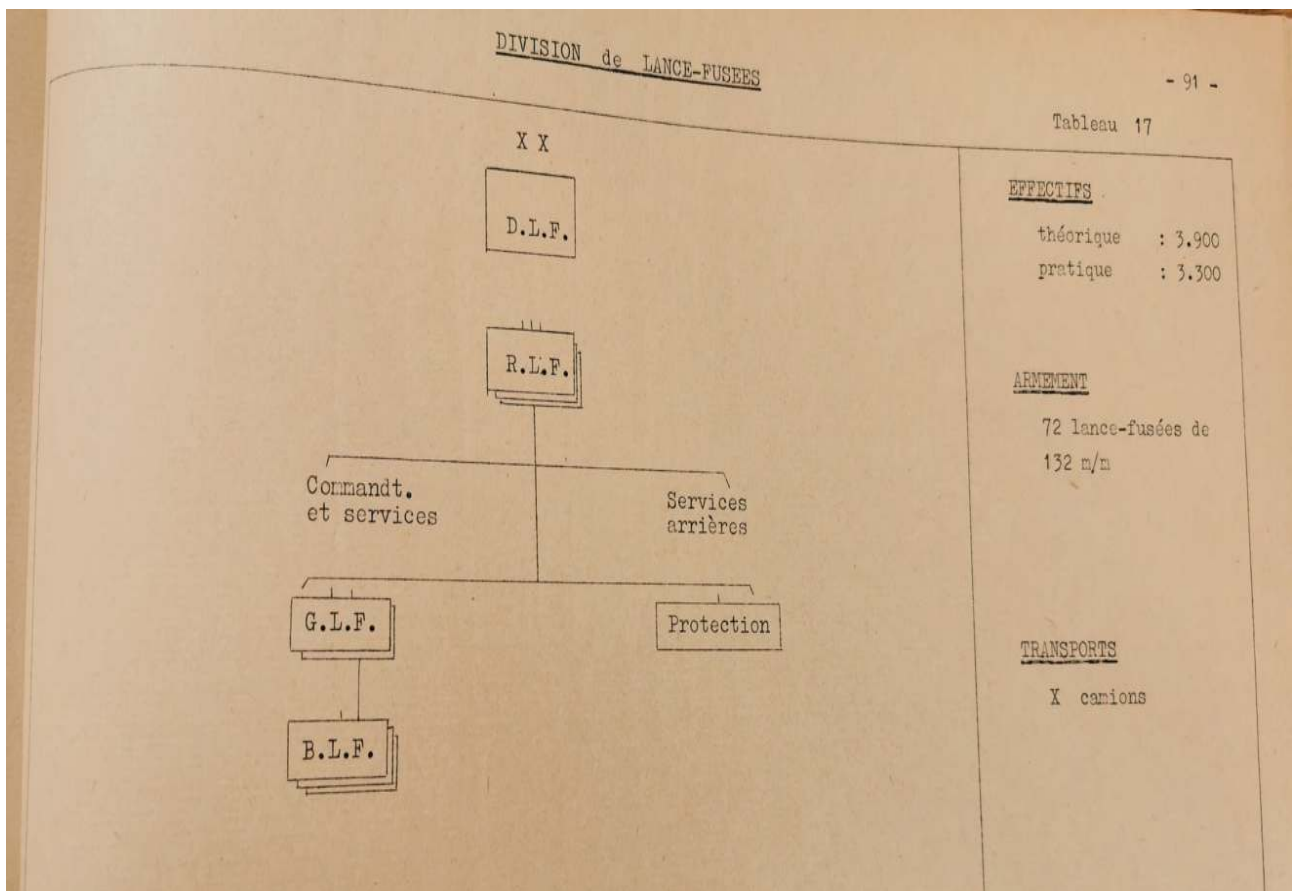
DIVISION de LANCE-FUSEES

- 91 -

Tableau 17

X X

D.L.F.

R.L.F.

Commandt. et services

Services arrières

G.L.F.

Protection

B.L.F.

EFFECTIFS

théorique : 3.900
pratique : 3.300

ARMEMENT

72 lance-fusées de 132 m/m

TRANSPORTS

X camions